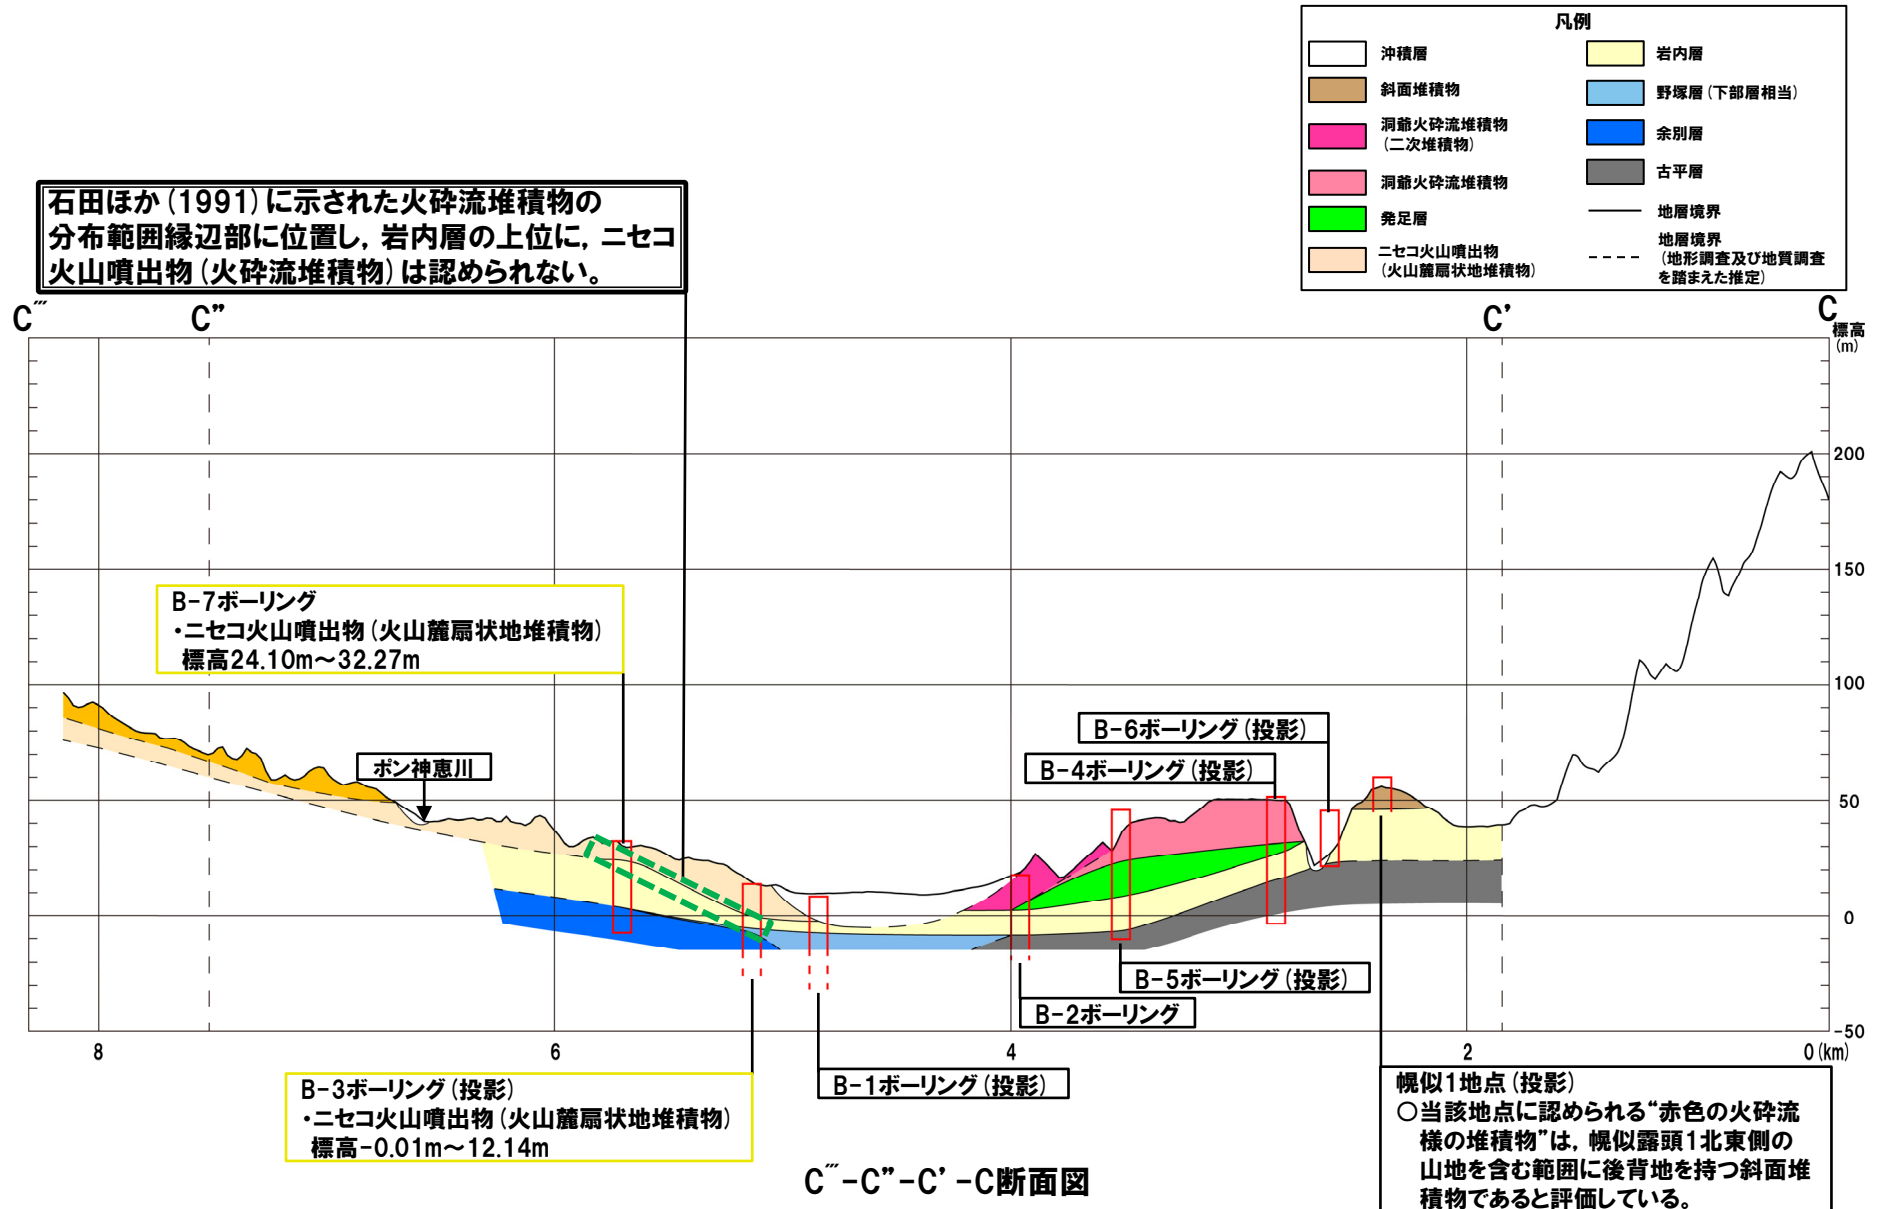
凡例

沖積層
斜面堆積物
洞爺火砕流堆積物（二次堆積物）
洞爺火砕流堆積物
発足層
ニセコ火山噴出物（火山麓扇状地堆積物）
岩内層
野塚層（下部層相当）
余別層
古平層
地層境界
地層境界（地形調査及び地質調査を踏まえた推定）

石田ほか（1991）に示された火砕流堆積物の分布範囲縁辺部に位置し，岩内層の上位に，ニセコ火山噴出物（火砕流堆積物）は認められない。

C‴
C″
C'
C
標高(m)

200
150
100
50
0
-50

B-7ボーリング
・ニセコ火山噴出物（火山麓扇状地堆積物）
標高24.10m～32.27m

ポン神恵川

B-6ボーリング（投影）
B-4ボーリング（投影）
B-5ボーリング（投影）
B-2ボーリング

8
6
4
2
0(km)

B-3ボーリング（投影）
・ニセコ火山噴出物（火山麓扇状地堆積物）
標高-0.01m～12.14m

B-1ボーリング（投影）

幌似1地点（投影）
○当該地点に認められる“赤色の火砕流様の堆積物”は，幌似露頭1北東側の山地を含む範囲に後背地を持つ斜面堆積物であると評価している。

C‴-C″-C'-C断面図